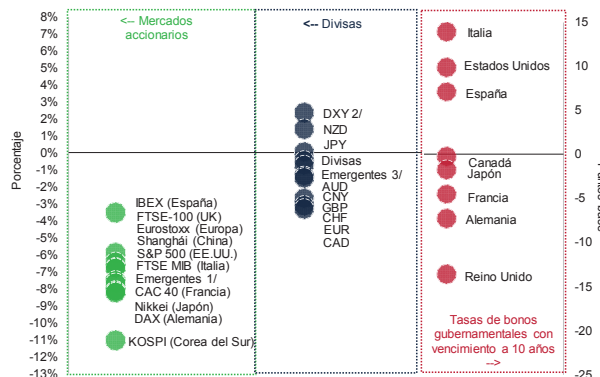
8%
7%
6%
5%
4%
3%
2%
1%
0%
-1%
-2%
-3%
-4%
-5%
-6%
-7%
-8%
-9%
-10%
-11%
-12%
-13%

Porcentaje

<-- Mercados accionarios

IBEX (España)
FTSE-100 (UK)
Eurostoxx (Europa)
Shanghái (China)
S&P 500 (EE.UU.)
FTSE MIB (Italia)
Emergentes 1/
CAC 40 (Francia)
Nikkei (Japón)
DAX (Alemania)
KOSPI (Corea del Sur)

<-- Divisas

DXY 2/
NZD
JPY
Divisas Emergentes 3/
AUD
CNY
GBP
CHF
EUR
CAD

Italia
Estados Unidos
España
Canadá
Japón
Francia
Alemania
Reino Unido

Tasas de bonos gubernamentales con vencimiento a 10 años -->

15
10
5
0
-5
-10
-15
-20
-25

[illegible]